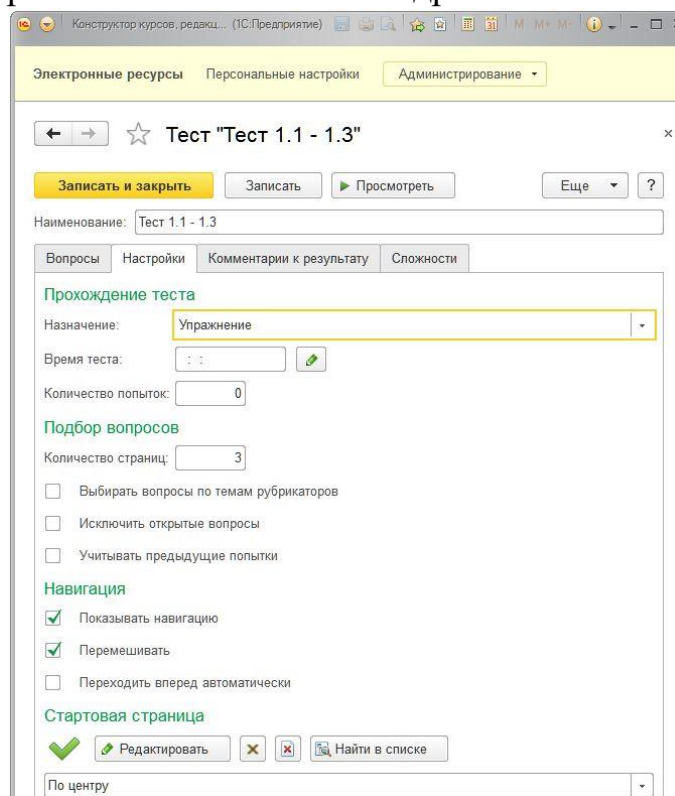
Конструктор курсов, редакц... (1С:Предприятие) M M+ M-

Электронные ресурсы Персональные настройки Администрирование

Тест "Тест 1.1 - 1.3"

Записать и закрыть Записать Просмотреть Еще ?

Наименование: Тест 1.1 - 1.3

Вопросы Настройки Комментарии к результату Сложности

Прохождение теста

Назначение: Упражнение

Время теста: : :

Количество попыток: 0

Подбор вопросов

Количество страниц: 3

Выбирать вопросы по темам рубрикаторов

Исключить открытые вопросы

Учитывать предыдущие попытки

Навигация

Показывать навигацию

Перемешивать

Переходить вперед автоматически

Стартовая страница

Редактировать Найти в списке

По центру